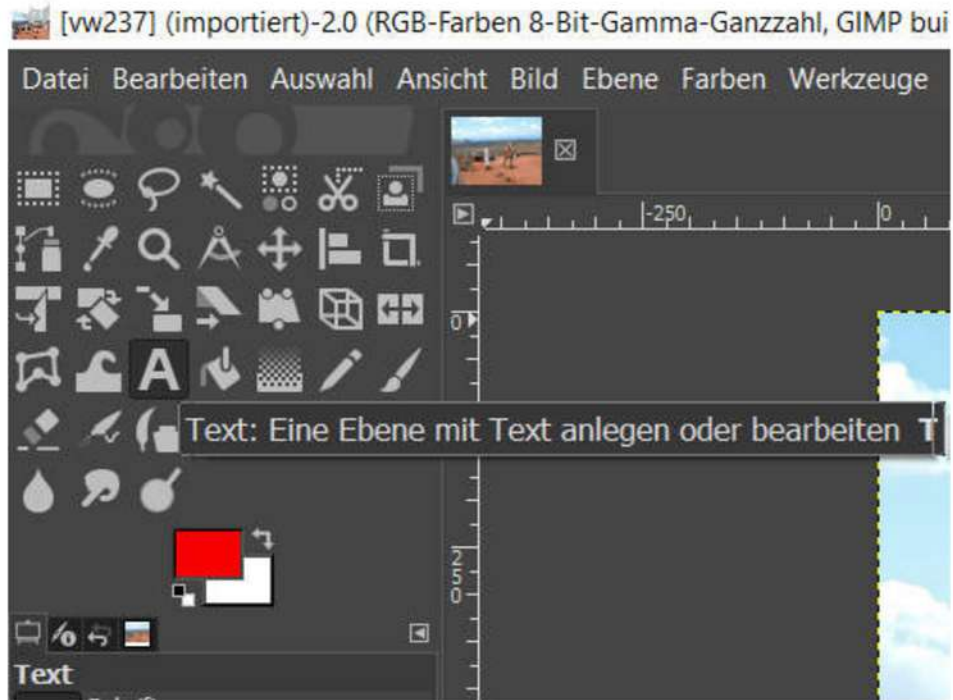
[vw237] (importiert)-2.0 (RGB-Farben 8-Bit-Gamma-Ganzzahl, GIMP bui

Datei Bearbeiten Auswahl Ansicht Bild Ebene Farben Werkzeuge

-250 0

0

250

Text: Eine Ebene mit Text anlegen oder bearbeiten T

Text